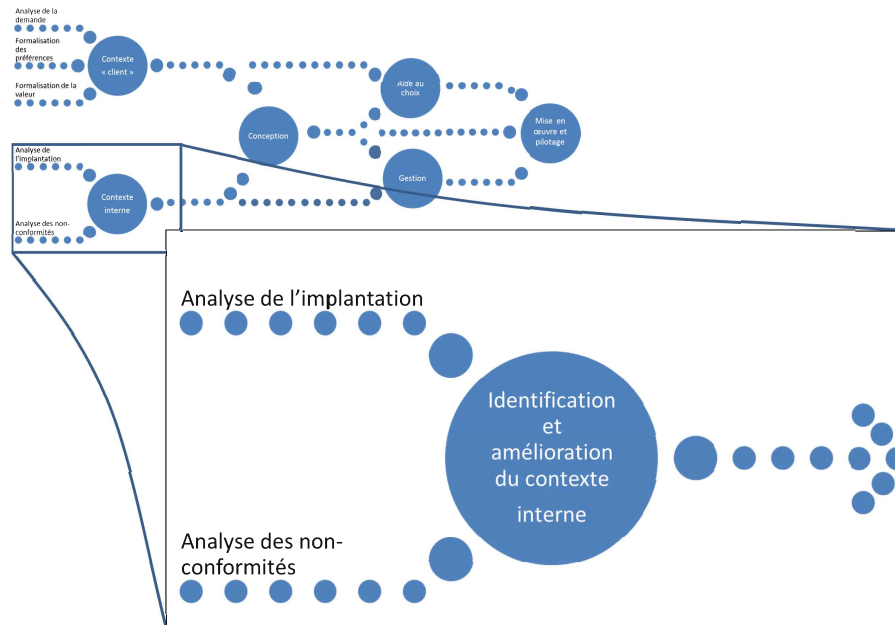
Analyse de la demande

Formalisation des préférences

Formalisation de la valeur

Contexte « client »

Aide au choix

Conception

Mise en œuvre et pilotage

Gestion

Analyse de l'implantation

Contexte interne

Analyse des non-conformités

Analyse de l'implantation

Identification et amélioration du contexte interne

Analyse des non-conformités